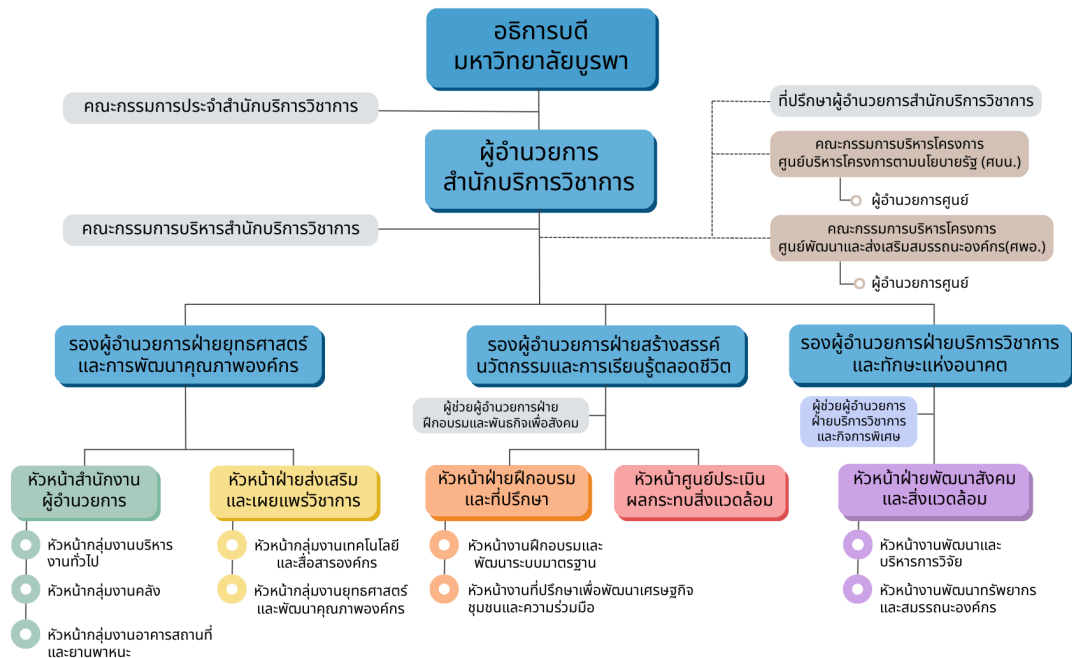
อธิการบดี
มหาวิทยาลัยบูรพา

คณะกรรมการประจำสำนักบริการวิชาการ

ผู้อำนวยการ
สำนักบริการวิชาการ

คณะกรรมการบริหารสำนักบริการวิชาการ

ที่ปรึกษาผู้อำนวยการสำนักบริการวิชาการ

คณะกรรมการบริหารโครงการ
ศูนย์บริหารโครงการตามนโยบายรัฐ (ศบน.)

ผู้อำนวยการศูนย์

คณะกรรมการบริหารโครงการ
ศูนย์พัฒนาและส่งเสริมสมรรถนะองค์กร(ศพอ.)

ผู้อำนวยการศูนย์

รองผู้อำนวยการฝ่ายยุทธศาสตร์
และการพัฒนาคุณภาพองค์กร

รองผู้อำนวยการฝ่ายสร้างสรรค์
นวัตกรรมและการเรียนรู้ตลอดชีวิต

รองผู้อำนวยการฝ่ายบริการวิชาการ
และทักษะแห่งอนาคต

ผู้ช่วยผู้อำนวยการฝ่าย
ฝึกอบรมและพันธกิจเพื่อสังคม

ผู้ช่วยผู้อำนวยการ
ฝ่ายบริการวิชาการ
และกิจการพิเศษ

หัวหน้าสำนักงาน
ผู้อำนวยการ

หัวหน้ากลุ่มงานบริหาร
งานทั่วไป

หัวหน้ากลุ่มงานคลัง

หัวหน้ากลุ่มงานอาคารสถานที่
และยานพาหนะ

หัวหน้าฝ่ายส่งเสริม
และเผยแพร่วิชาการ

หัวหน้ากลุ่มงานเทคโนโลยี
และสื่อสารองค์กร

หัวหน้ากลุ่มงานยุทธศาสตร์
และพัฒนาคุณภาพองค์กร

หัวหน้าฝ่ายฝึกอบรม
และที่ปรึกษา

หัวหน้างานฝึกอบรมและ
พัฒนาระบบมาตรฐาน

หัวหน้างานที่ปรึกษาเพื่อพัฒนาเศรษฐกิจ
ชุมชนและความร่วมมือ

หัวหน้าศูนย์ประเมิน
ผลกระทบสิ่งแวดล้อม

หัวหน้าฝ่ายพัฒนาสังคม
และสิ่งแวดล้อม

หัวหน้างานพัฒนาและ
บริหารการวิจัย

หัวหน้างานพัฒนาทรัพยากร
และสมรรถนะองค์กร